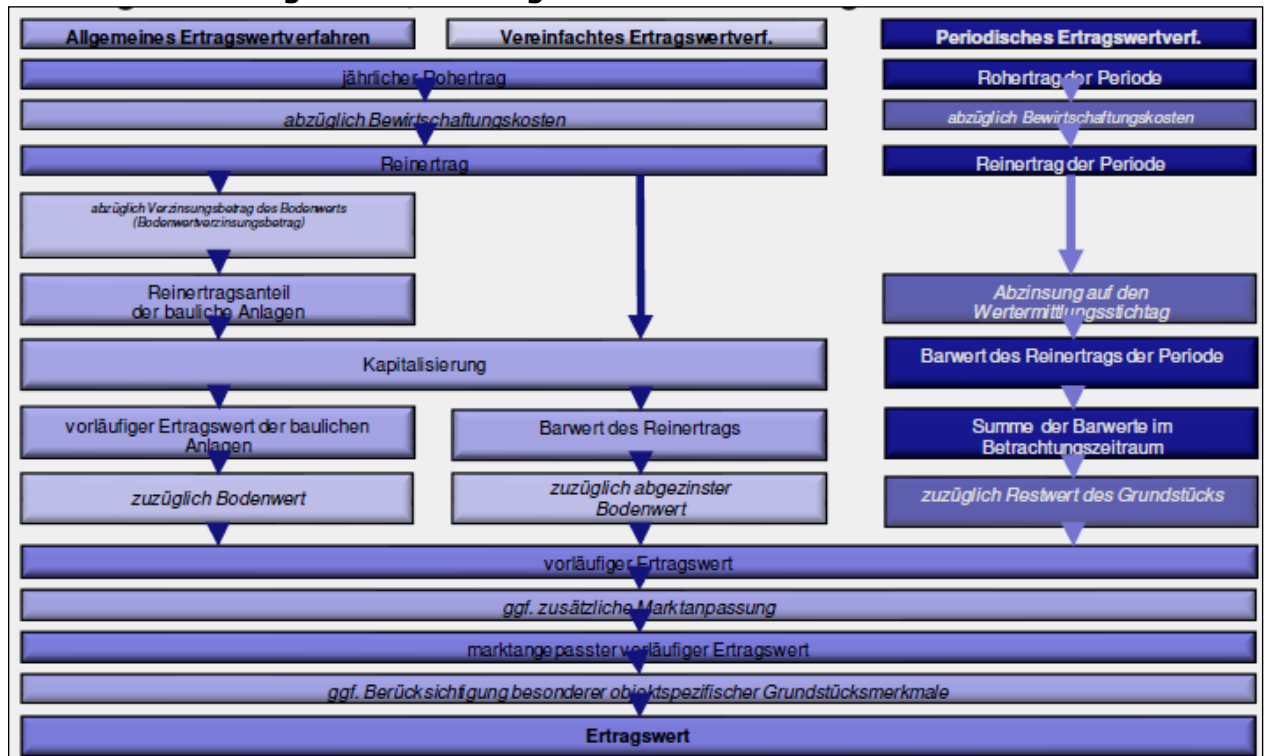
Allgemeines Ertragswertverfahren

Vereinfachtes Ertragswertverf.

Periodisches Ertragswertverf.

jährlicher Rohertrag

abzüglich Bewirtschaftungskosten

Reinertrag

abzüglich Verzinsungsbetrag des Bodenwerts (Bodenwertverzinsungsbetrag)

Reinertragsanteil der bauliche Anlagen

Kapitalisierung

vorläufiger Ertragswert der baulichen Anlagen

zuzüglich Bodenwert

Barwert des Reinertrags

zuzüglich abgezinster Bodenwert

Rohertrag der Periode

abzüglich Bewirtschaftungskosten

Reinertrag der Periode

Abzinsung auf den Wertermittlungsstichtag

Barwert des Reinertrags der Periode

Summe der Barwerte im Betrachtungszeitraum

zuzüglich Restwert des Grundstücks

vorläufiger Ertragswert

ggf. zusätzliche Marktanpassung

marktangepasster vorläufiger Ertragswert

ggf. Berücksichtigung besonderer objektspezifischer Grundstücksmerkmale

Ertragswert